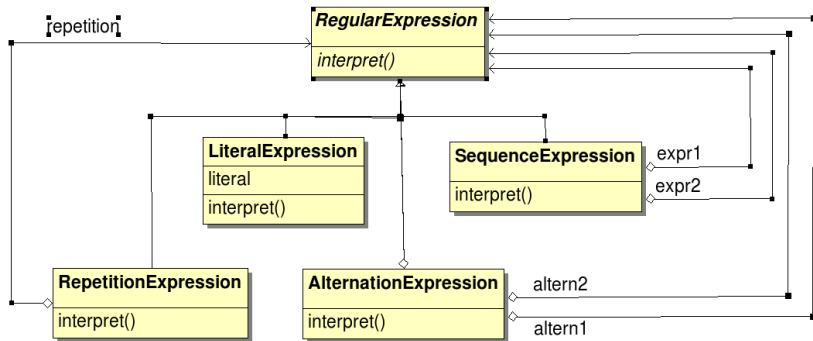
repetition

RegularExpression

interpret()

LiteralExpression

literal

interpret()

SequenceExpression

interpret()

expr1

expr2

RepetitionExpression

interpret()

AlternationExpression

interpret()

altern2

altern1